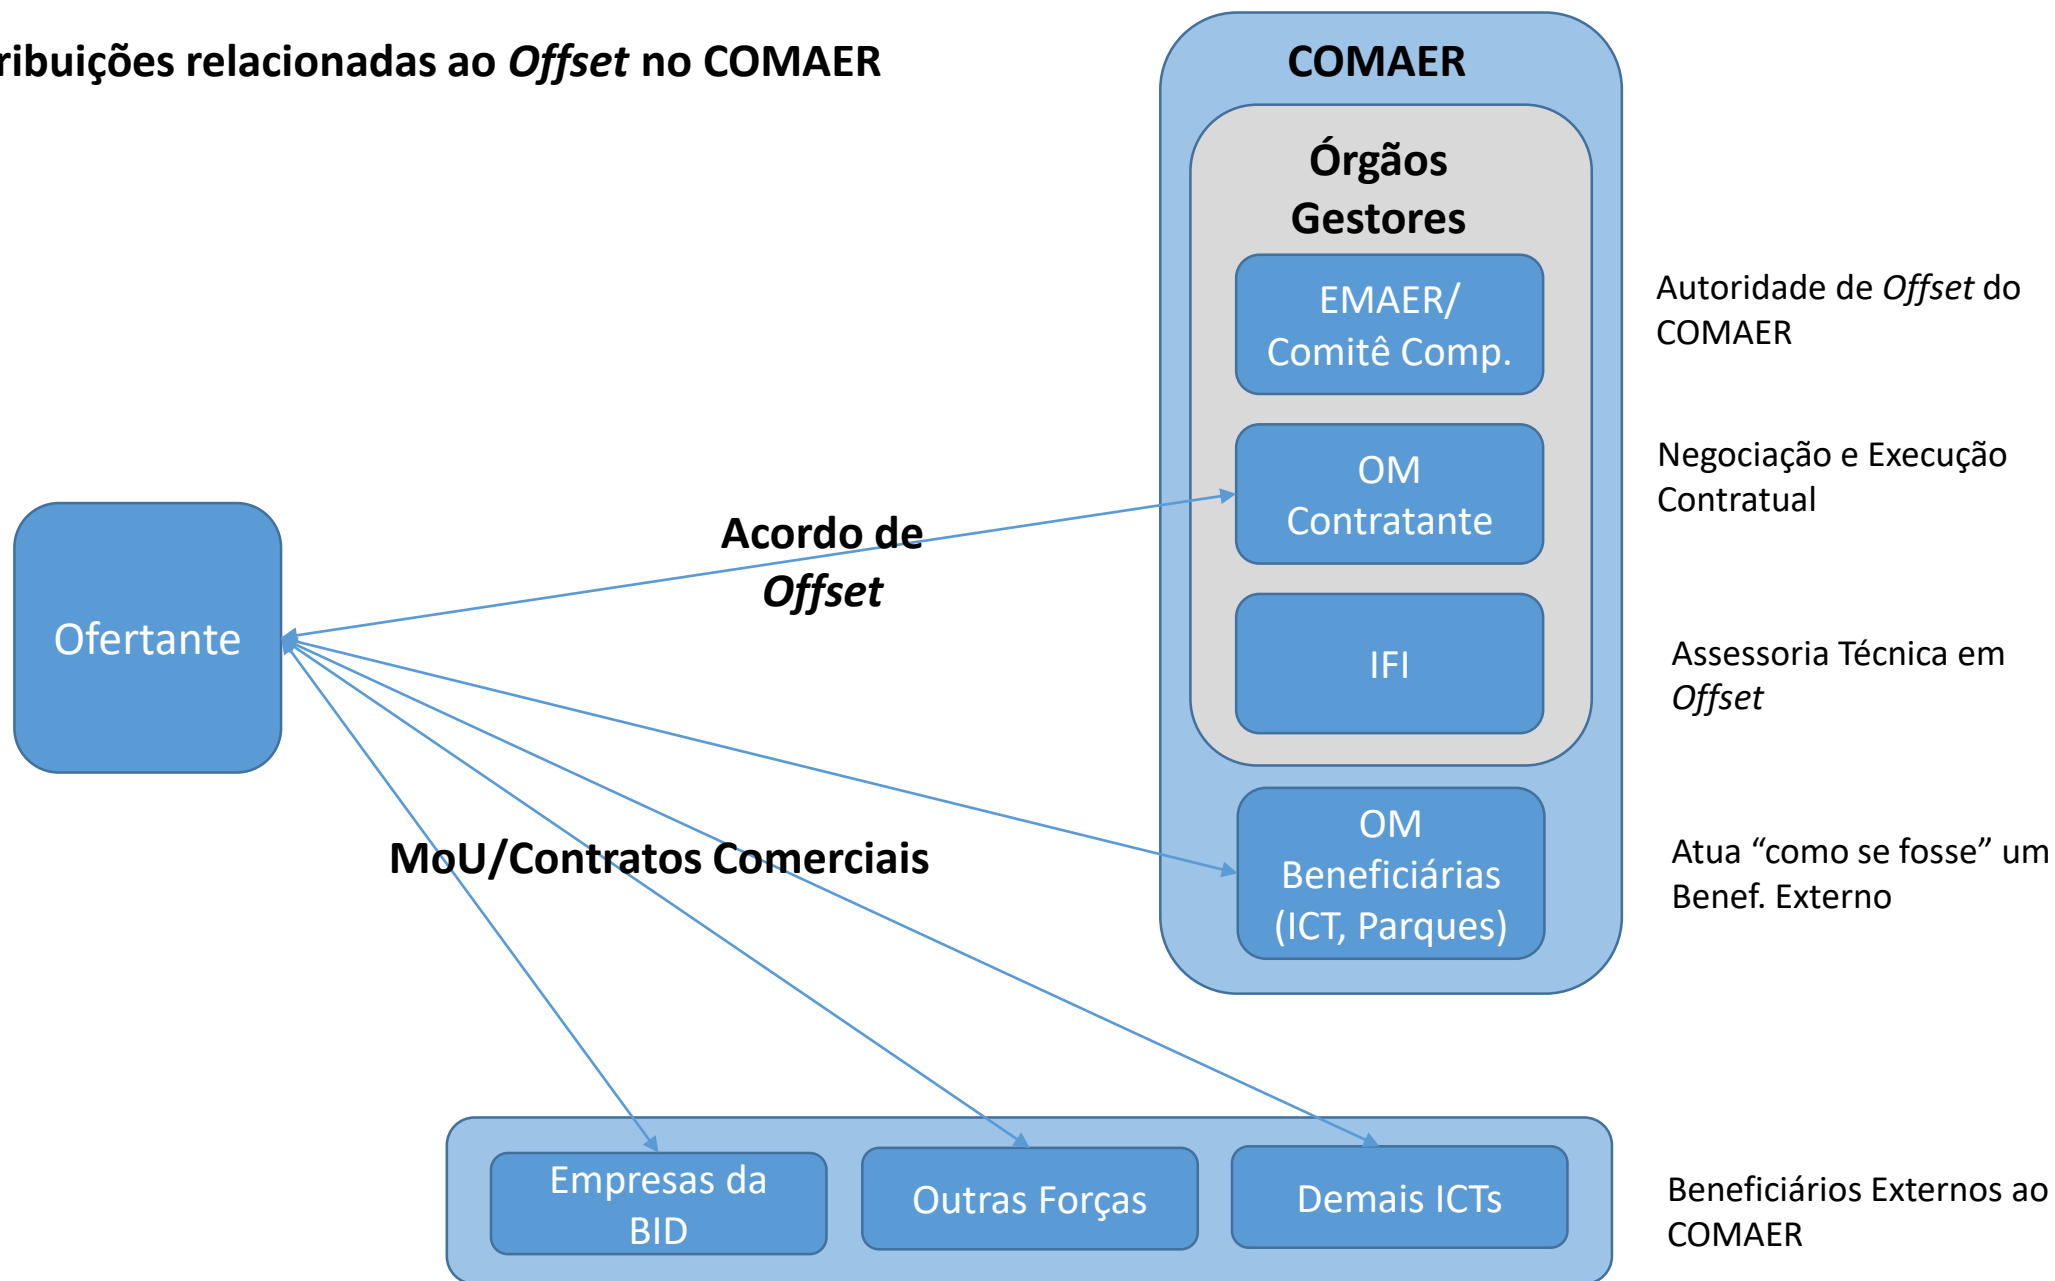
ribuições relacionadas ao *Offset* no COMAER

COMAER

Órgãos Gestores

EMAER/ Comitê Comp.

Autoridade de *Offset* do COMAER

OM Contratante

Negociação e Execução Contratual

Acordo de *Offset*

Ofertante

IFI

Assessoria Técnica em *Offset*

OM Beneficiárias (ICT, Parques)

MoU/Contratos Comerciais

Atua "como se fosse" um Benef. Externo

Empresas da BID

Outras Forças

Demais ICTs

Beneficiários Externos ao COMAER